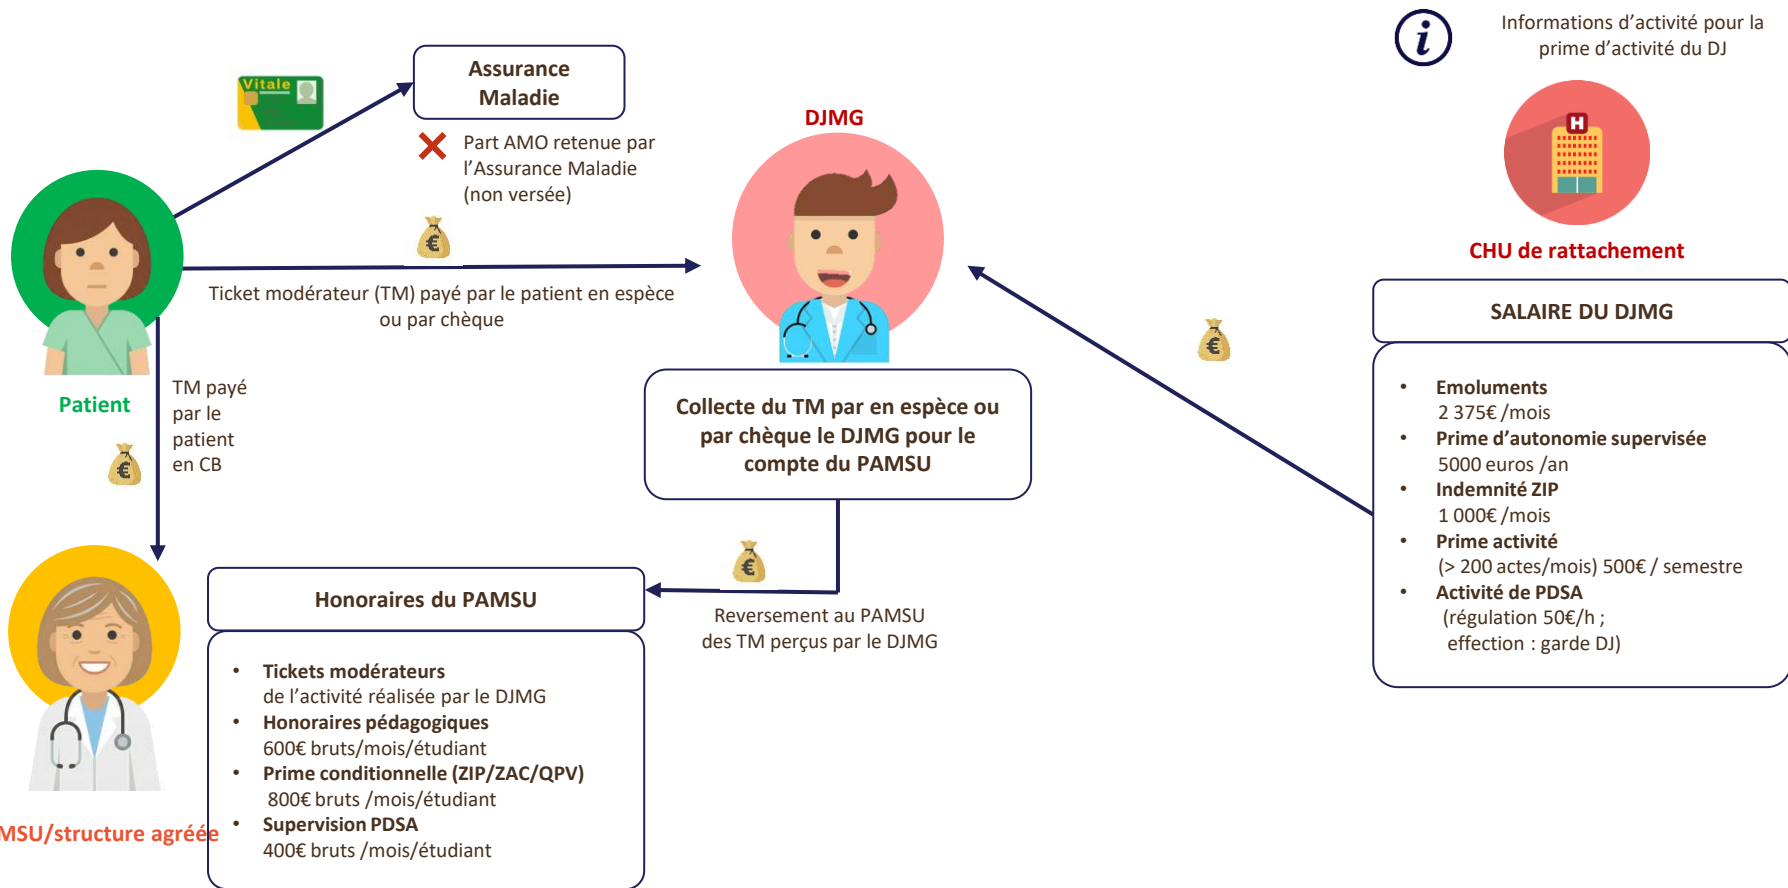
Vitale

Assurance Maladie

Part AMO retenue par l'Assurance Maladie (non versée)

DJMG

Informations d'activité pour la prime d'activité du DJ

H

CHU de rattachement

Patient

Ticket modérateur (TM) payé par le patient en espèce ou par chèque

TM payé par le patient en CB

€

Collecte du TM par en espèce ou par chèque le DJMG pour le compte du PAMSU

SALAIRE DU DJMG

- Emoluments
2 375€ /mois
- Prime d'autonomie supervisée
5000 euros /an
- Indemnité ZIP
1 000€ /mois
- Prime activité
(> 200 actes/mois) 500€ / semestre
- Activité de PDSA
(régulation 50€/h ; effection : garde DJ)

Honoraires du PAMSU

Reversement au PAMSU des TM perçus par le DJMG

- Tickets modérateurs
de l'activité réalisée par le DJMG
- Honoraires pédagogiques
600€ bruts/mois/étudiant
- Prime conditionnelle (ZIP/ZAC/QPV)
800€ bruts /mois/étudiant
- Supervision PDSA
400€ bruts /mois/étudiant

MSU/structure agréée